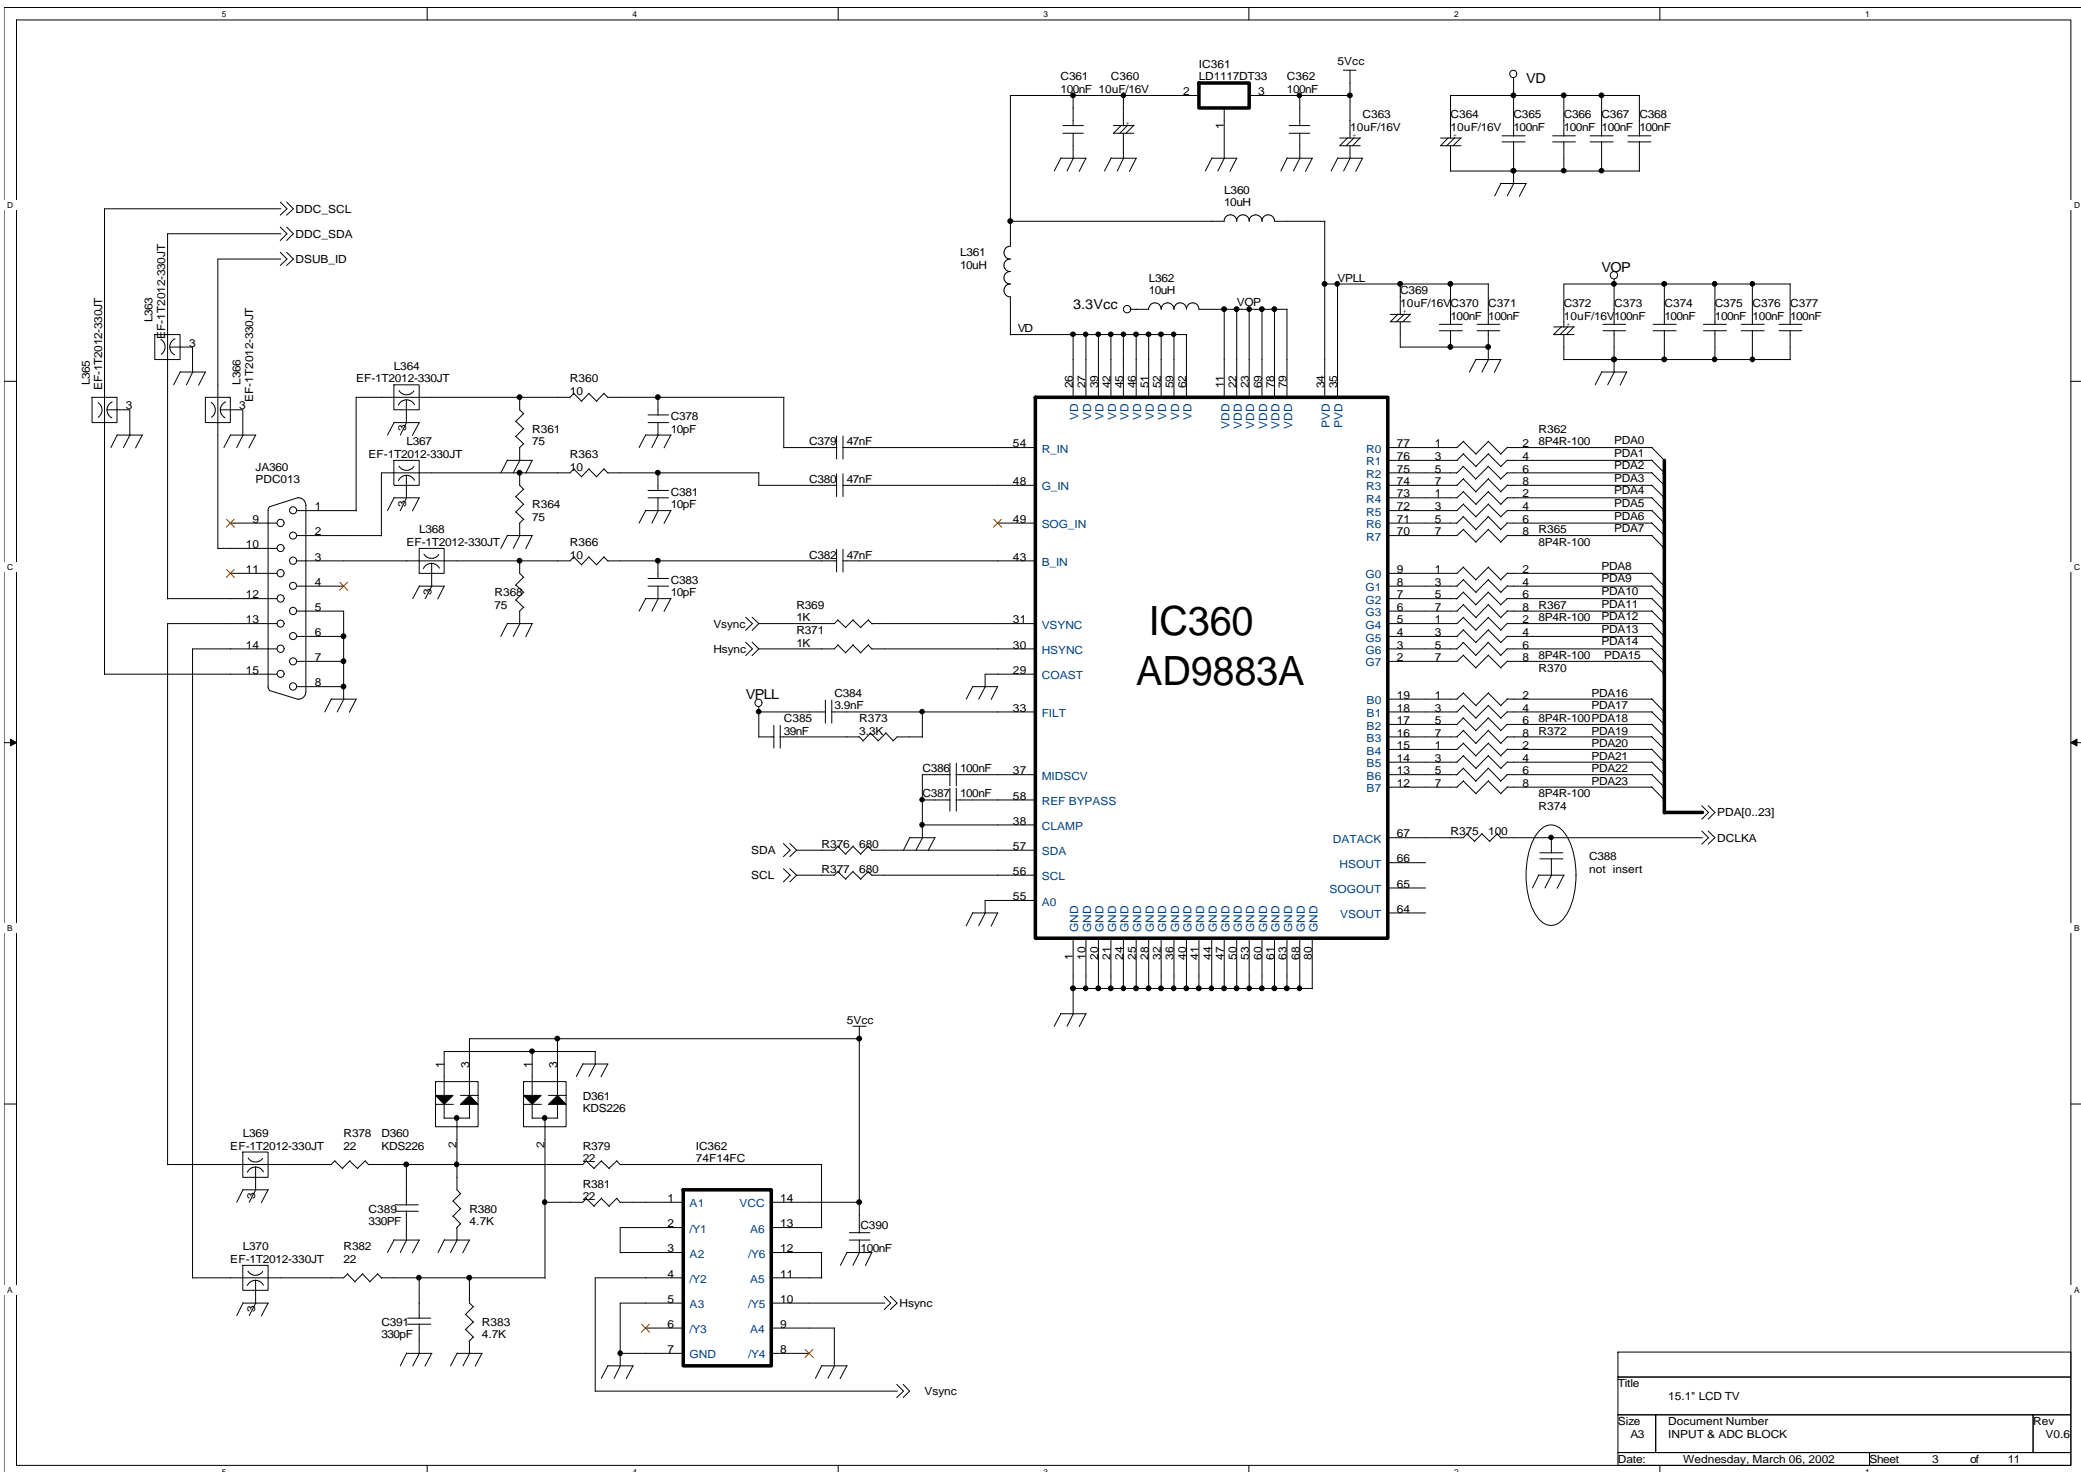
5 4 3 2 1

D C B A

C361 100nF C360 10uF/16V IC361 LD1117DT33 2 3 1 C362 100nF 5Vcc C363 10uF/16V

VD C364 10uF/16V C365 100nF C366 100nF C367 100nF C368 100nF

L360 10uH

L361 10uH L362 10uH 3.3Vcc VOP VD VPLL

C369 10uF/16V C370 100nF C371 100nF

VOP C372 10uF/16V C373 100nF C374 100nF C375 100nF C376 100nF C377 100nF

DDC_SCL DDC_SDA DSUB_ID

L365 EF-1T2012-330JT L363 EF-1T2012-330JT L366 EF-1T2012-330JT L364 EF-1T2012-330JT L367 EF-1T2012-330JT L368 EF-1T2012-330JT

JA360 PDC013

R360 10 C378 10pF R361 75 R363 10 C381 10pF R364 75 R366 10 C383 10pF R368 75

C379 47nF C380 47nF C382 47nF

Vsync R369 1K Hsync R371 1K

VPLL C384 3.9nF C385 39nF R373 3.3K

C386 100nF C387 100nF

SDA R376 680 SCL R377 680

26 27 39 42 45 46 51 52 59 62 11 22 23 69 78 79 34 35

VD VD VD VD VD VD VD VD VD VD VDD VDD VDD VDD VDD VDD PVD PVD

54 R_IN 48 G_IN 49 SOG_IN 43 B_IN 31 VSYNC 30 HSYNC 29 COAST 33 FILT 37 MIDSCV 58 REF BYPASS 38 CLAMP 57 SDA 56 SCL 55 A0

IC360
AD9883A

R0 77 R1 76 R2 75 R3 74 R4 73 R5 72 R6 71 R7 70
G0 9 G1 8 G2 7 G3 6 G4 5 G5 4 G6 3 G7 2
B0 19 B1 18 B2 17 B3 16 B4 15 B5 14 B6 13 B7 12

R362 8P4R-100 R365 8P4R-100 R367 8P4R-100 R370 8P4R-100 R372 8P4R-100 R374 8P4R-100

PDA0 PDA1 PDA2 PDA3 PDA4 PDA5 PDA6 PDA7 PDA8 PDA9 PDA10 PDA11 PDA12 PDA13 PDA14 PDA15 PDA16 PDA17 PDA18 PDA19 PDA20 PDA21 PDA22 PDA23

PDA[0..23]

DATACK 67 R375 100 DCLKA C388 not insert
HSOUT 66 SOGOUT 65 VSOUT 64

GND ×16
1 10 20 21 24 25 28 32 36 40 41 44 47 50 53 60 61 63 68 80

5Vcc

D361 KDS226

L369 EF-1T2012-330JT R378 22 D360 KDS226 R379 22 IC362 74F14FC R381 22

C389 330PF R380 4.7K C390 100nF

L370 EF-1T2012-330JT R382 22 C391 330pF R383 4.7K

1 A1 VCC 14
2 /Y1 A6 13
3 A2 /Y6 12
4 /Y2 A5 11
5 A3 /Y5 10
6 /Y3 A4 9
7 GND /Y4 8

Hsync Vsync

Title
15.1" LCD TV
Size A3 Document Number INPUT & ADC BLOCK Rev V0.6
Date: Wednesday, March 06, 2002 Sheet 3 of 11